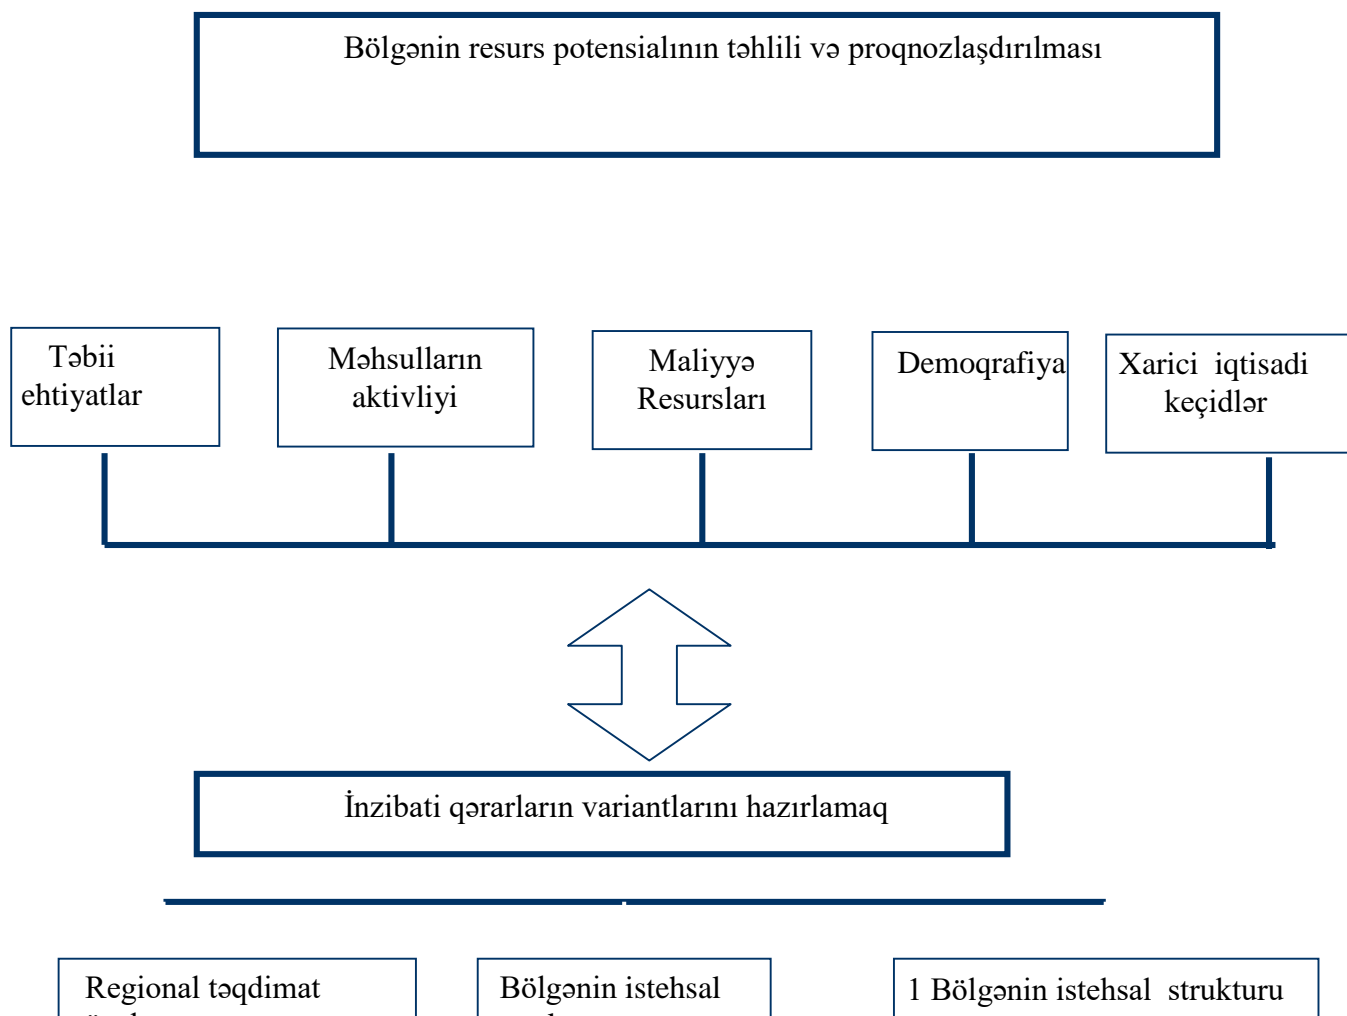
Bölgənin resurs potensialının təhlili və proqnozlaşdırılması

Təbii ehtiyatlar

Məhsulların aktivliyi

Maliyyə Resursları

Demoqrafiya

Xarici iqtisadi keçidlər

İnzibati qərarların variantlarını hazırlamaq

Regional təqdimat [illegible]

Bölgənin istehsal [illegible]

1 Bölgənin istehsal strukturu